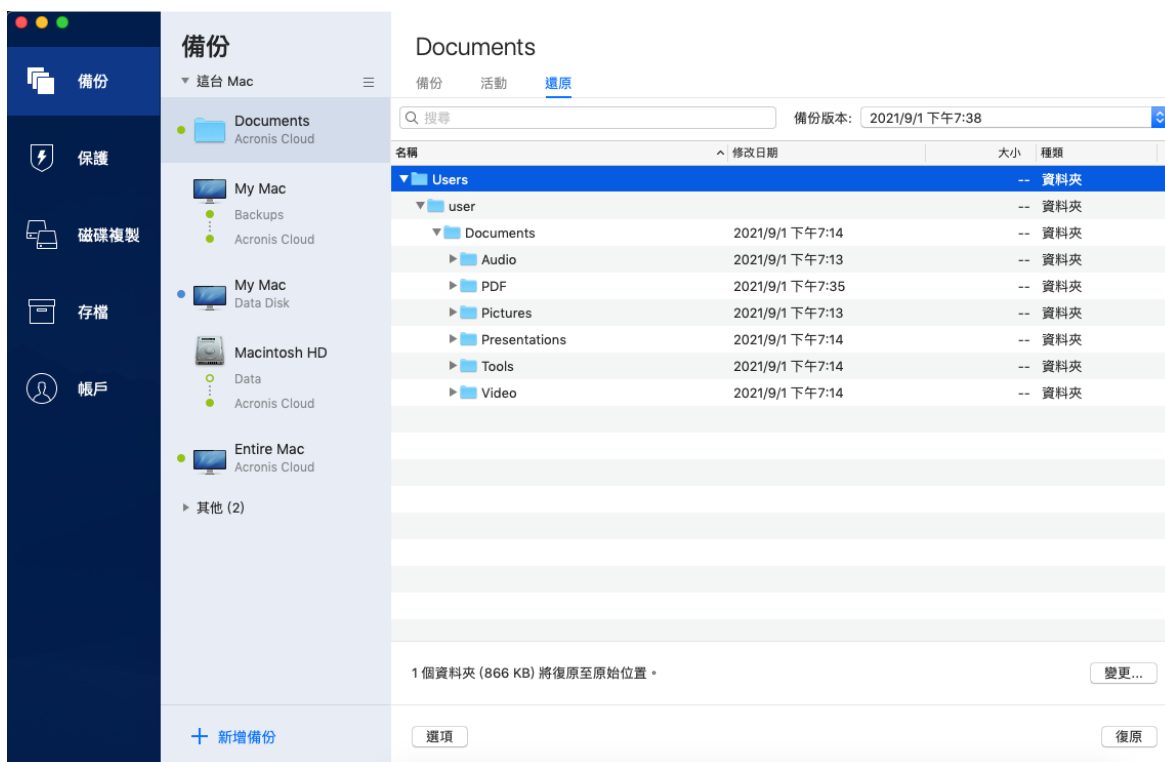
備份

保護

磁碟複製

存檔

帳戶

備份

▼ 這台 Mac

Documents
Acronis Cloud

My Mac
Backups
Acronis Cloud

My Mac
Data Disk

Macintosh HD
Data
Acronis Cloud

Entire Mac
Acronis Cloud

▶ 其他 (2)

+ 新增備份

Documents

備份 活動 還原

搜尋

備份版本: 2021/9/1 下午7:38

| 名稱 | 修改日期 | 大小 | 種類 |
|---|---|---|---|
| ▼ Users | | -- | 資料夾 |
| ▼ user | | -- | 資料夾 |
| ▼ Documents | 2021/9/1 下午7:14 | -- | 資料夾 |
| ▶ Audio | 2021/9/1 下午7:13 | -- | 資料夾 |
| ▶ PDF | 2021/9/1 下午7:35 | -- | 資料夾 |
| ▶ Pictures | 2021/9/1 下午7:13 | -- | 資料夾 |
| ▶ Presentations | 2021/9/1 下午7:14 | -- | 資料夾 |
| ▶ Tools | 2021/9/1 下午7:14 | -- | 資料夾 |
| ▶ Video | 2021/9/1 下午7:14 | -- | 資料夾 |

1 個資料夾 (866 KB) 將復原至原始位置。

變更...

選項

復原